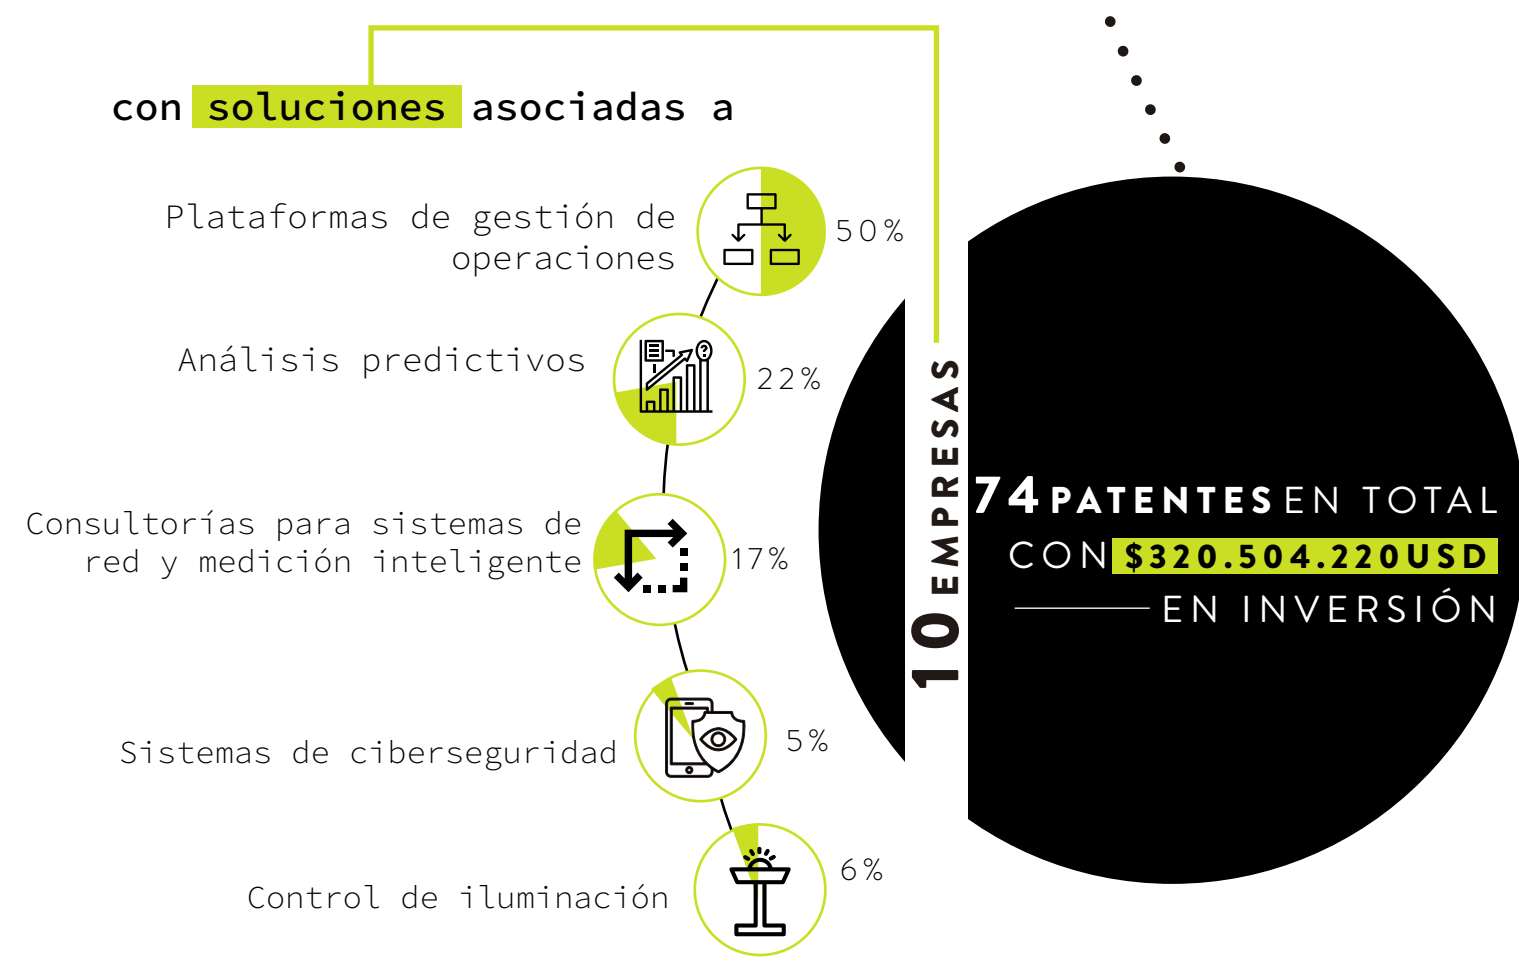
con soluciones asociadas a

Plataformas de gestión de operaciones
50%

Análisis predictivos
22%

Consultorías para sistemas de red y medición inteligente
17%

Sistemas de ciberseguridad
5%

Control de iluminación
6%

10 EMPRESAS

74 PATENTES EN TOTAL
CON $320.504.220USD
EN INVERSIÓN